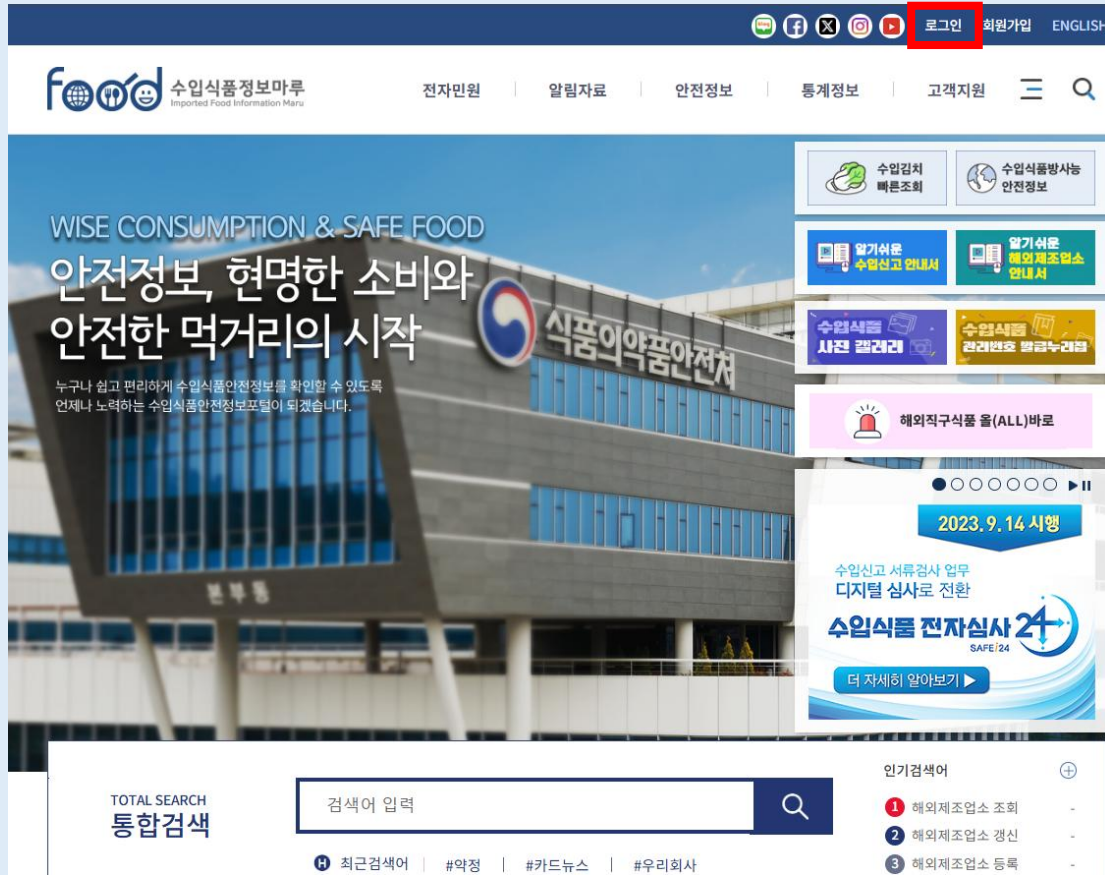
로그인 회원가입 ENGLISH

food 수입식품정보마루 Imported Food Information Maru

전자민원 알림자료 안전정보 통계정보 고객지원

WISE CONSUMPTION & SAFE FOOD
안전정보, 현명한 소비와 안전한 먹거리의 시작

누구나 쉽고 편리하게 수입식품안전정보를 확인할 수 있도록 언제나 노력하는 수입식품안전정보포털이 되겠습니다.

식품의약품안전처

본부동

수입김치 빠른조회

수입식품방사능 안전정보

알기쉬운 수입신고 안내서

알기쉬운 해외제조업소 안내서

수입식품 사진 갤러리

수입식품 관리번호 발급누리집

해외직구식품 올(ALL)바로

2023.9.14 시행

수입신고 서류검사 업무 디지털 심사로 전환

수입식품 전자심사 24

SAFE 24

더 자세히 알아보기 ▶

TOTAL SEARCH
통합검색

검색어 입력

최근검색어 #약정 #카드뉴스 #우리회사

인기검색어

1 해외제조업소 조회 -
2 해외제조업소 갱신 -
3 해외제조업소 등록 -